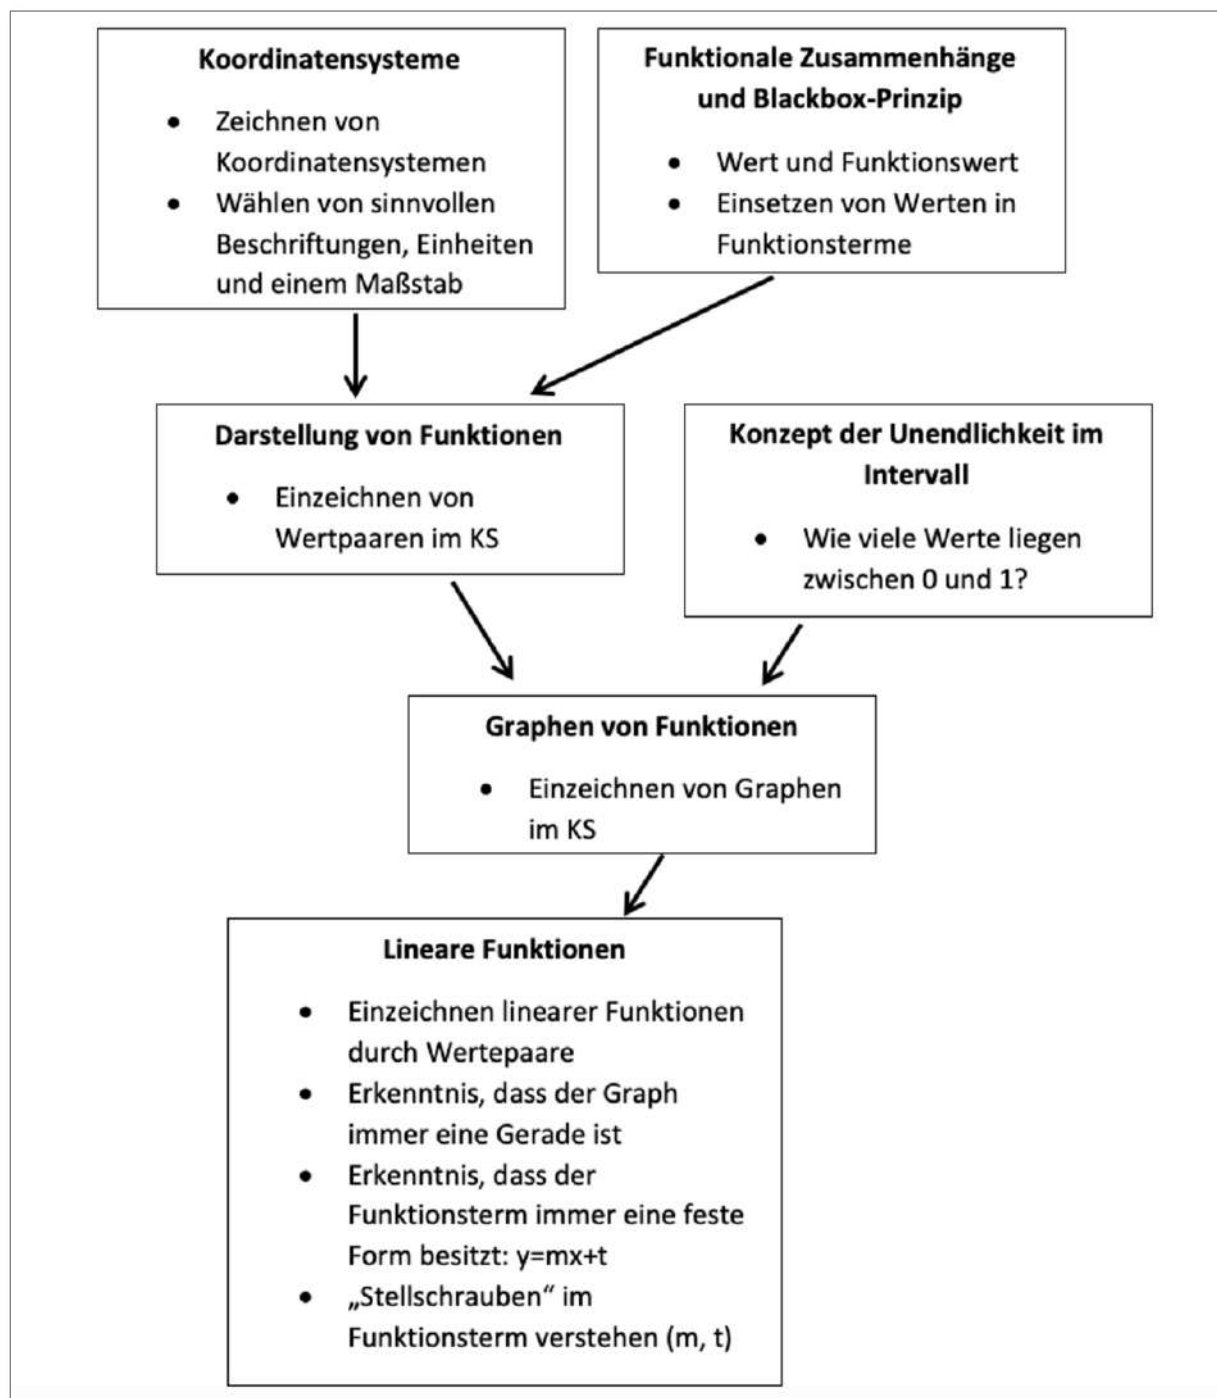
**Koordinatensysteme**

- Zeichnen von Koordinatensystemen
- Wählen von sinnvollen Beschriftungen, Einheiten und einem Maßstab

**Funktionale Zusammenhänge und Blackbox-Prinzip**

- Wert und Funktionswert
- Einsetzen von Werten in Funktionsterme

**Darstellung von Funktionen**

- Einzeichnen von Wertpaaren im KS

**Konzept der Unendlichkeit im Intervall**

- Wie viele Werte liegen zwischen 0 und 1?

**Graphen von Funktionen**

- Einzeichnen von Graphen im KS

**Lineare Funktionen**

- Einzeichnen linearer Funktionen durch Wertepaare
- Erkenntnis, dass der Graph immer eine Gerade ist
- Erkenntnis, dass der Funktionsterm immer eine feste Form besitzt: y=mx+t
- „Stellschrauben" im Funktionsterm verstehen (m, t)